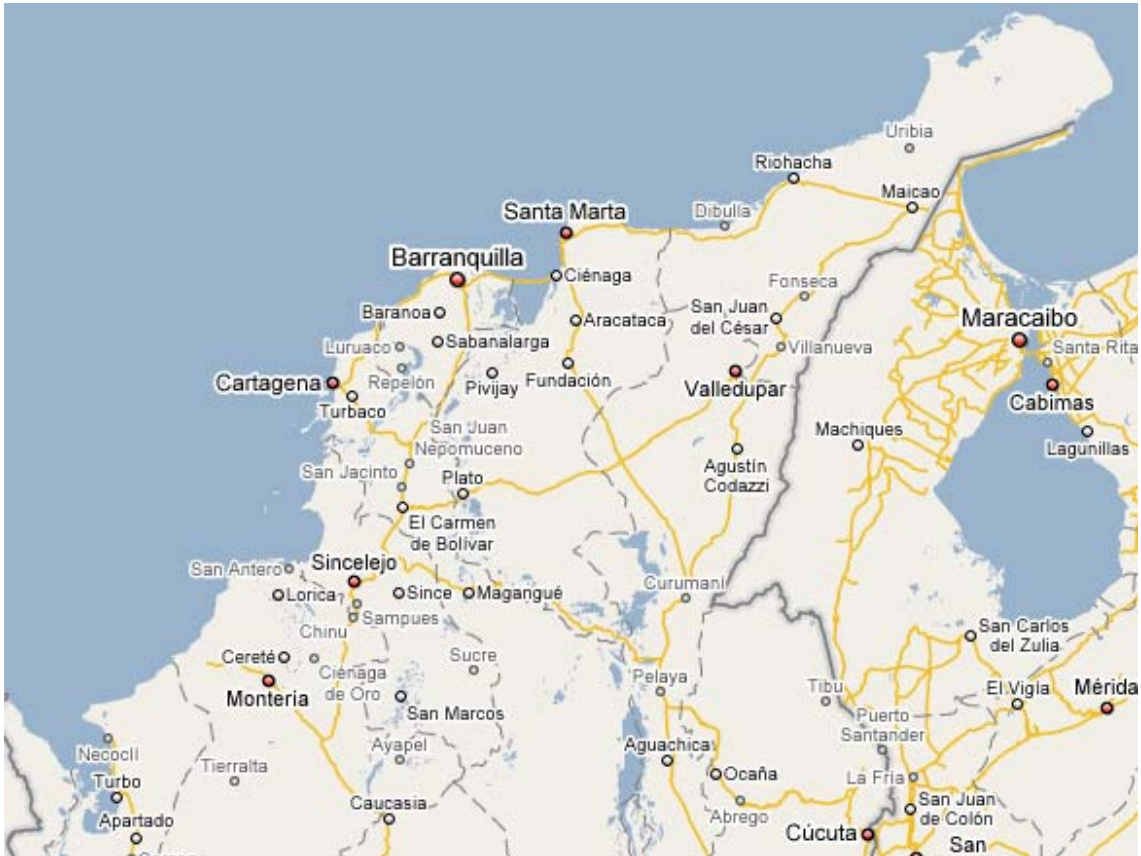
Uribia
Riohacha
Maicao
Santa Marta
Dibulla
Barranquilla
Ciénaga
Fonseca
San Juan del César
Maracaibo
Baranoa
Aracataca
Villanueva
Santa Rita
Luruaco
Sabanalarga
Cartagena
Repelón
Pivijay
Fundación
Valledupar
Cabimas
Turbaco
Machiques
Lagunillas
San Juan Nepomuceno
Agustín Codazzi
San Jacinto
Plato
El Carmen de Bolívar
San Antero
Sincelejo
Lorica
Since
Magangué
Curumaní
Sampues
Chinu
San Carlos del Zulia
Sucre
Cereté
Ciénaga de Oro
Pelaya
Montería
Tibu
El Vigía
Mérida
San Marcos
Puerto Santander
Necoclí
Ayapel
Aguachica
Turbo
Tierralta
Ocaña
La Fría
Caucasia
San Juan de Colón
Apartado
Abrego
Cúcuta
San